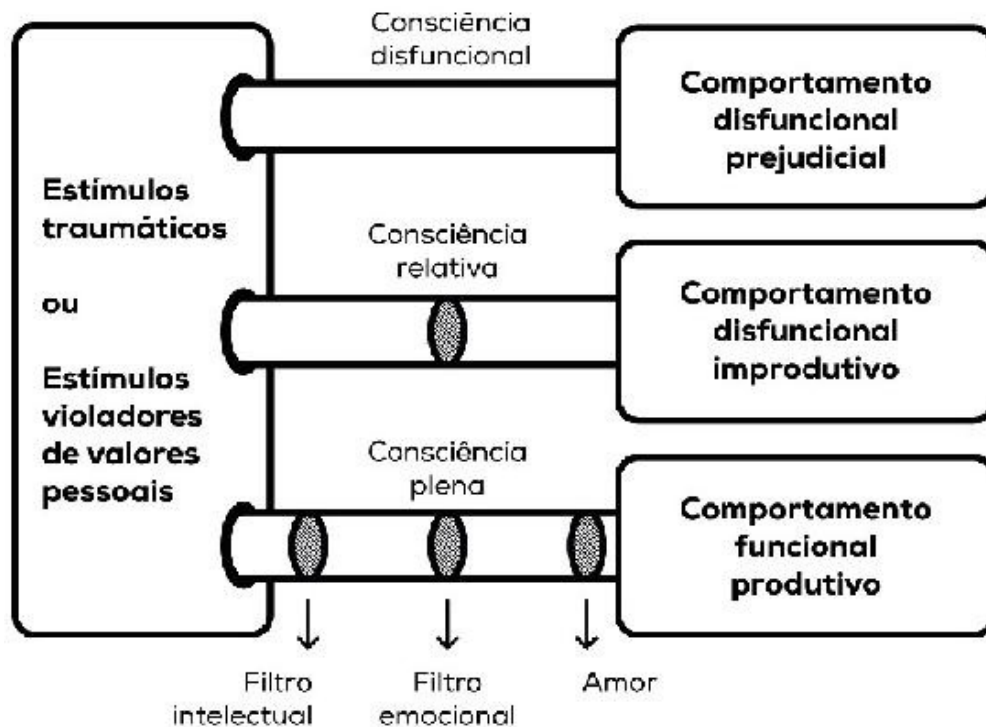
Estímulos traumáticos

ou

Estímulos violadores de valores pessoais

Consciência disfuncional

Comportamento disfuncional prejudicial

Consciência relativa

Comportamento disfuncional improdutivo

Consciência plena

Comportamento funcional produtivo

Filtro intelectual

Filtro emocional

Amor